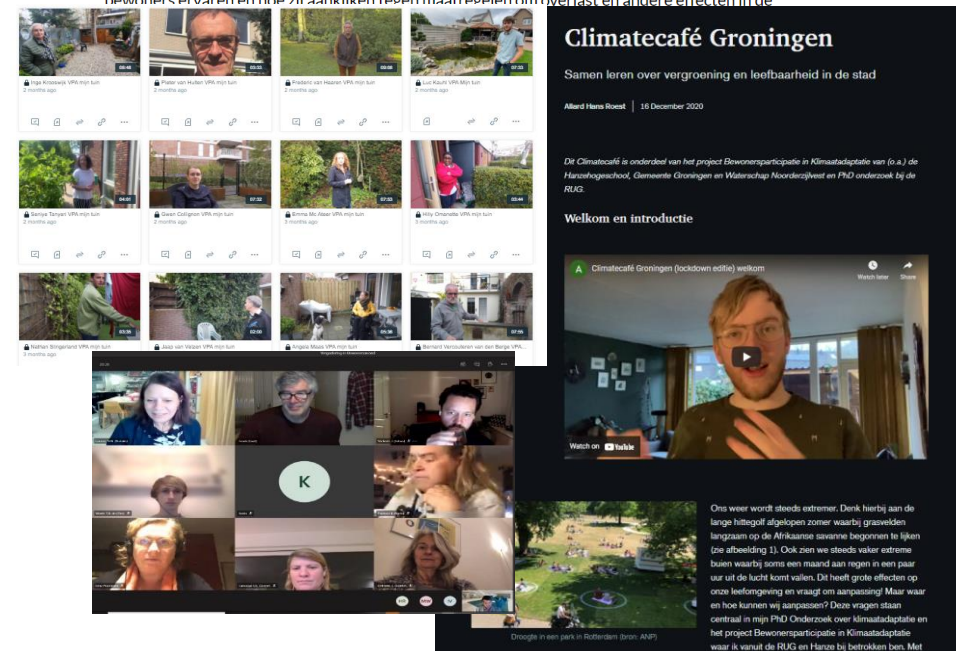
bewoners ervaren en hoe zij aankijken tegen maar eelem omverast en andere effecten in de

Inge Kroeswijk VPA mijn tuin
2 months ago

Pieter van Hulten VPA mijn tuin
2 months ago

Frederic van Haaren VPA mijn tuin
2 months ago

Luc Kaufi VPA Mijn tuin
2 months ago

Soniya Tanyan VPA mijn tuin
2 months ago

Swan Collignon VPA mijn tuin
2 months ago

Emma Mc Alear VPA mijn tuin
2 months ago

Hilly Omanette VPA mijn tuin
2 months ago

Nathan Slingerland VPA mijn tuin
3 months ago

Jaap van Velzen VPA mijn tuin

Angela Maas VPA mijn tuin

Bernard Vercouteren van der Berge VPA...

K

Climatecafé Groningen

Samen leren over vergroening en leefbaarheid in de stad

Allard Hans Roest | 16 December 2020

Dit Climatecafé is onderdeel van het project Bewonersparticipatie in Klimaatadaptatie van (o.a.) de Hanzehogeschool, Gemeente Groningen en Waterschap Noorderzijlvest en PhD onderzoek bij de RUG.

Welkom en introductie

Climatecafé Groningen (lockdown editie) welkom

Watch later Share

Watch on YouTube

Droogte in een park in Rotterdam (bron: ANP)

Ons weer wordt steeds extremer. Denk hierbij aan de lange hittegolf afgelopen zomer waarbij grasvelden langzaam op de Afrikaanse savanne begonnen te lijken (zie afbeelding 1). Ook zien we steeds vaker extreme buien waarbij soms een maand aan regen in een paar uur uit de lucht komt vallen. Dit heeft grote effecten op onze leefomgeving en vraagt om aanpassing! Maar waar en hoe kunnen wij aanpassen? Deze vragen staan centraal in mijn PhD Onderzoek over klimaatadaptatie en het project Bewonersparticipatie in Klimaatadaptatie waar ik vanuit de RUG en Hanze bij betrokken ben. Met